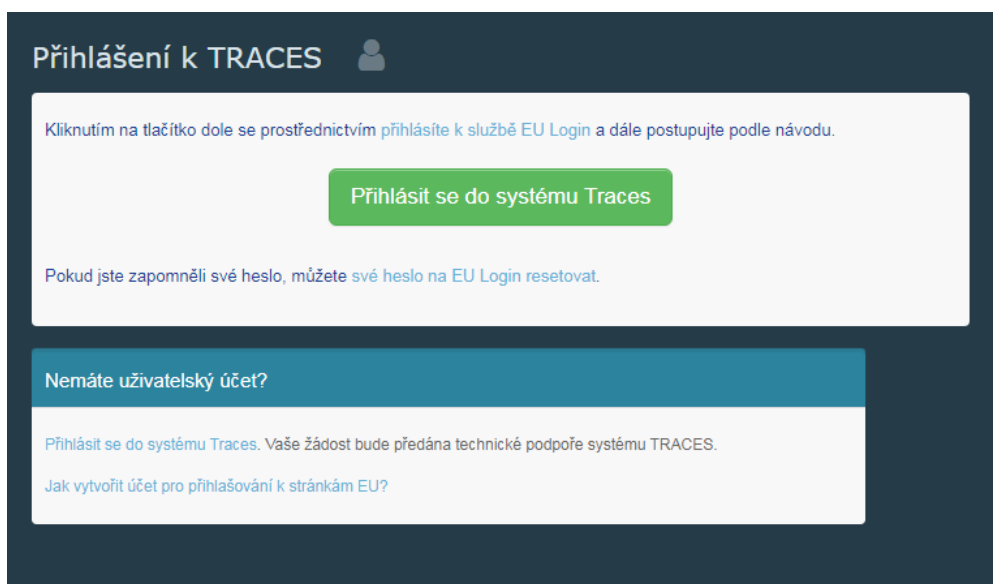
Přihlášení k TRACES

Kliknutím na tlačítko dole se prostřednictvím přihlásíte k službě EU Login a dále postupujte podle návodu.

Přihlásit se do systému Traces

Pokud jste zapomněli své heslo, můžete své heslo na EU Login resetovat.

Nemáte uživatelský účet?

Přihlásit se do systému Traces. Vaše žádost bude předána technické podpoře systému TRACES.

Jak vytvořit účet pro přihlašování k stránkám EU?